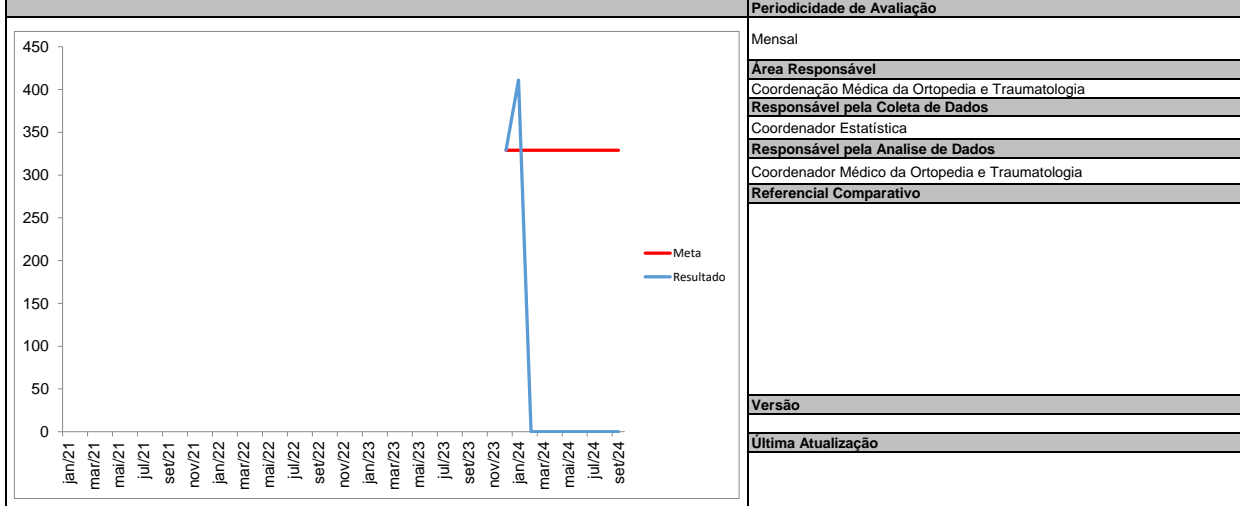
Periodicidade de Avaliação
Mensal
Área Responsável
Coordenação Médica da Ortopedia e Traumatologia
Responsável pela Coleta de Dados
Coordenador Estatística
Responsável pela Analise de Dados
Coordenador Médico da Ortopedia e Traumatologia
Referencial Comparativo
Versão
Última Atualização

450
400
350
300
250
200
150
100
50
0

jan/21 mar/21 mai/21 jul/21 set/21 nov/21 jan/22 mar/22 mai/22 jul/22 set/22 nov/22 jan/23 mar/23 mai/23 jul/23 set/23 nov/23 jan/24 mar/24 mai/24 jul/24 set/24

Meta
Resultado